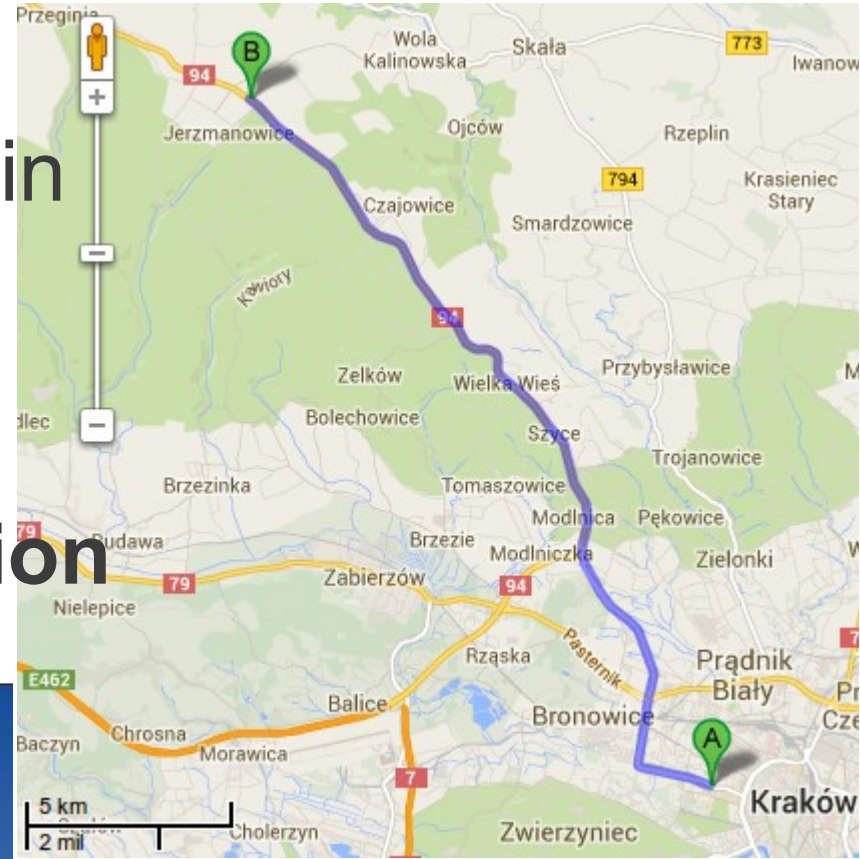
in

ion

Przeginia
B
94
Wola Kalinowska
Skała
773
Iwanow
Jerzmanowice
Ojców
Rzeplin
794
Czajowice
Smardzowice
Krasieniec Stary
Kawiory
94
Zelków
Wielka Wieś
Przybysławice
dlec
Bolechowice
Szyce
Trojanowice
Brzezinka
Tomaszowice
Modlnica
Pękowice
79
Rudawa
Brzezie
Modlniczka
Zielonki
Zabierzów
79
94
Nielepice
Pasternik
Rząska
Prądnik Biały
E462
Balice
Bronowice
Chrosna
A
Baczyn
Morawica
7
5 km
2 mi
Cholerzyn
Zwierzyniec
Kraków